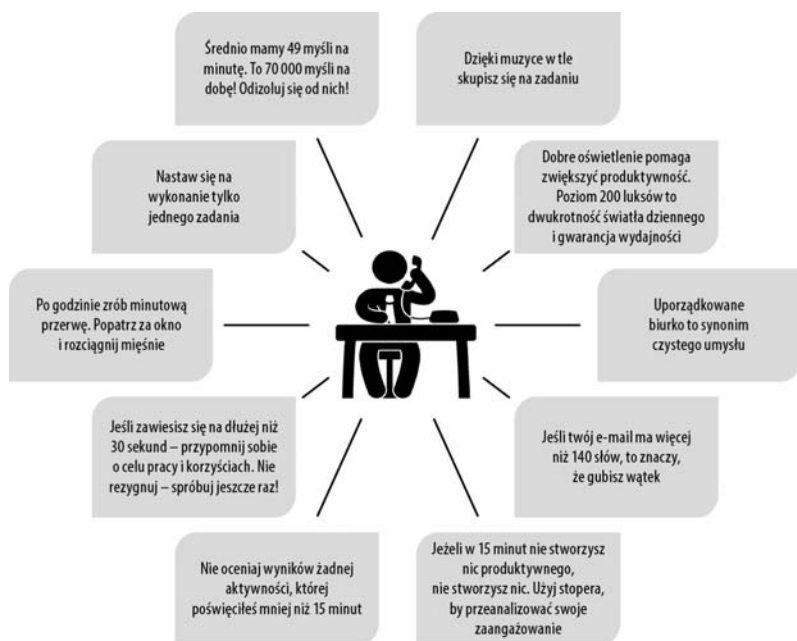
Średnio mamy 49 myśli na minutę. To 70 000 myśli na dobę! Odizoluj się od nich!

Dzięki muzyce w tle skupisz się na zadaniu

Nastaw się na wykonanie tylko jednego zadania

Dobre oświetlenie pomaga zwiększyć produktywność. Poziom 200 luksów to dwukrotność światła dziennego i gwarancja wydajności

Po godzinie zrób minutową przerwę. Popatrz za okno i rozciągnij mięśnie

Uporządkowane biurko to synonim czystego umysłu

Jeśli zawiesisz się na dłużej niż 30 sekund – przypomnij sobie o celu pracy i korzyściach. Nie rezygnuj – spróbuj jeszcze raz!

Jeśli twój e-mail ma więcej niż 140 słów, to znaczy, że gubisz wątek

Nie oceniaj wyników żadnej aktywności, której poświęciłeś mniej niż 15 minut

Jeżeli w 15 minut nie stworzysz nic produktywnego, nie stworzysz nic. Użyj stopera, by przeanalizować swoje zaangażowanie